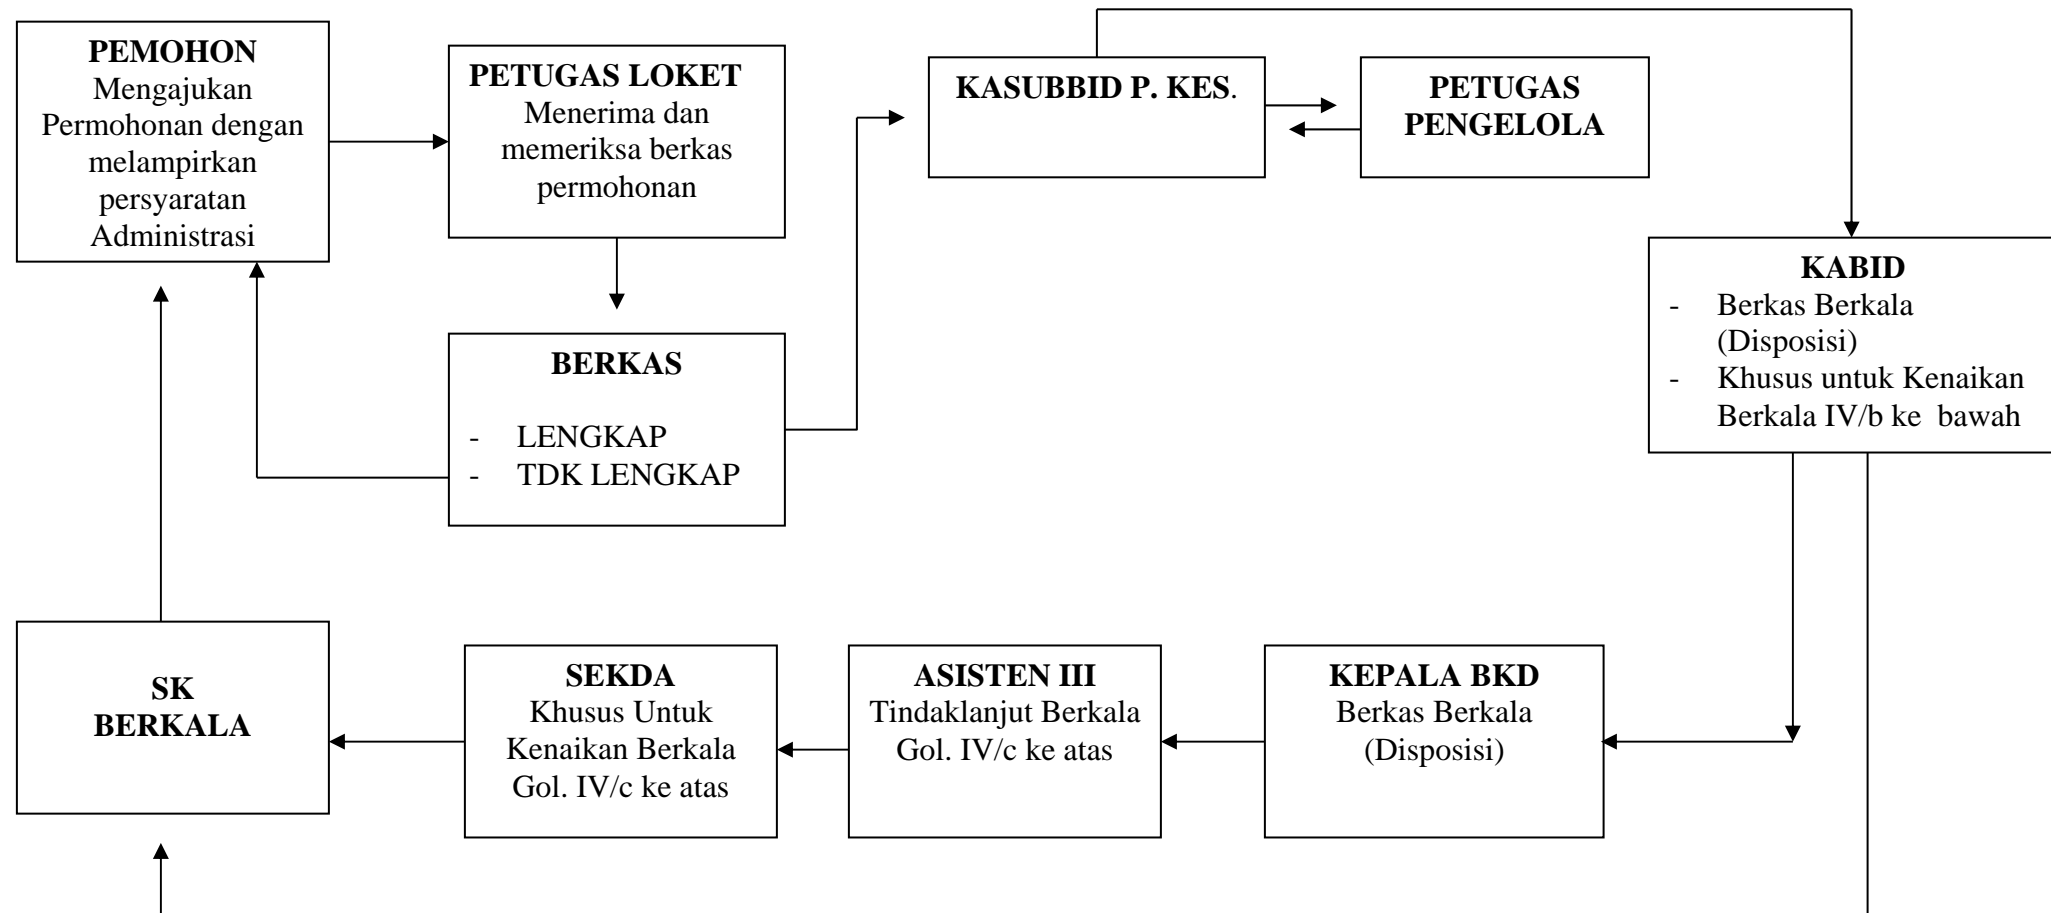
**PEMOHON**
Mengajukan Permohonan dengan melampirkan persyaratan Administrasi

**PETUGAS LOKET**
Menerima dan memeriksa berkas permohonan

**BERKAS**
- LENGKAP
- TDK LENGKAP

**KASUBBID P. KES.**

**PETUGAS PENGELOLA**

**KABID**
- Berkas Berkala (Disposisi)
- Khusus untuk Kenaikan Berkala IV/b ke bawah

**KEPALA BKD**
Berkas Berkala (Disposisi)

**ASISTEN III**
Tindaklanjut Berkala Gol. IV/c ke atas

**SEKDA**
Khusus Untuk Kenaikan Berkala Gol. IV/c ke atas

**SK BERKALA**